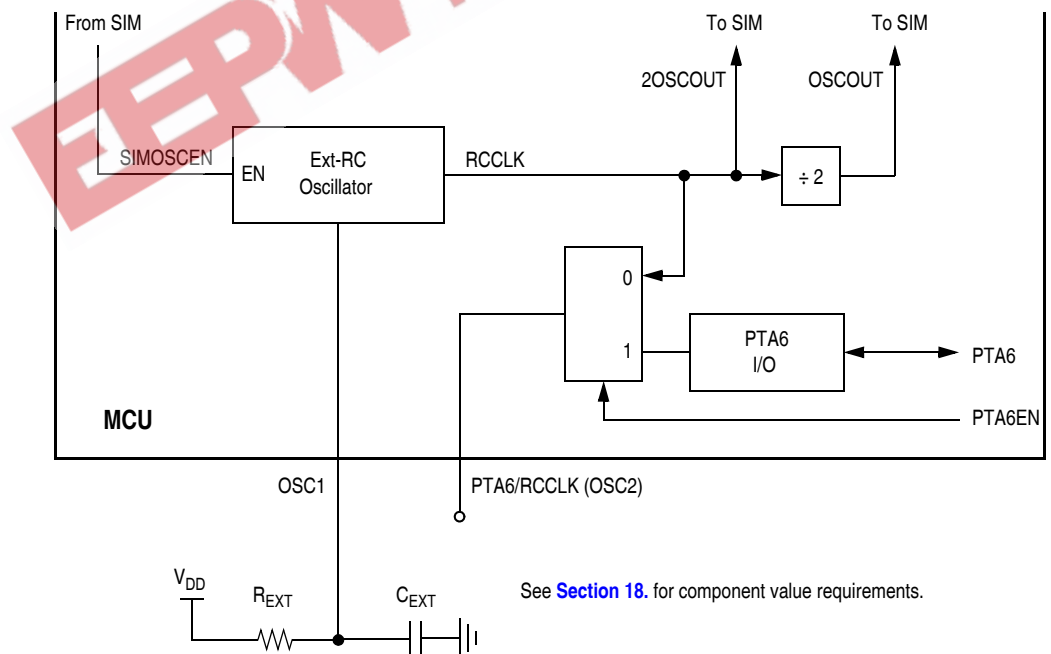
From SIM

To SIM

To SIM

2OSCOUT

OSCOUT

SIMOSCEN

EN

Ext-RC Oscillator

RCCLK

÷ 2

0

1

PTA6 I/O

PTA6

MCU

PTA6EN

OSC1

PTA6/RCCLK (OSC2)

$V_{DD}$

$R_{EXT}$

$C_{EXT}$

See **Section 18.** for component value requirements.